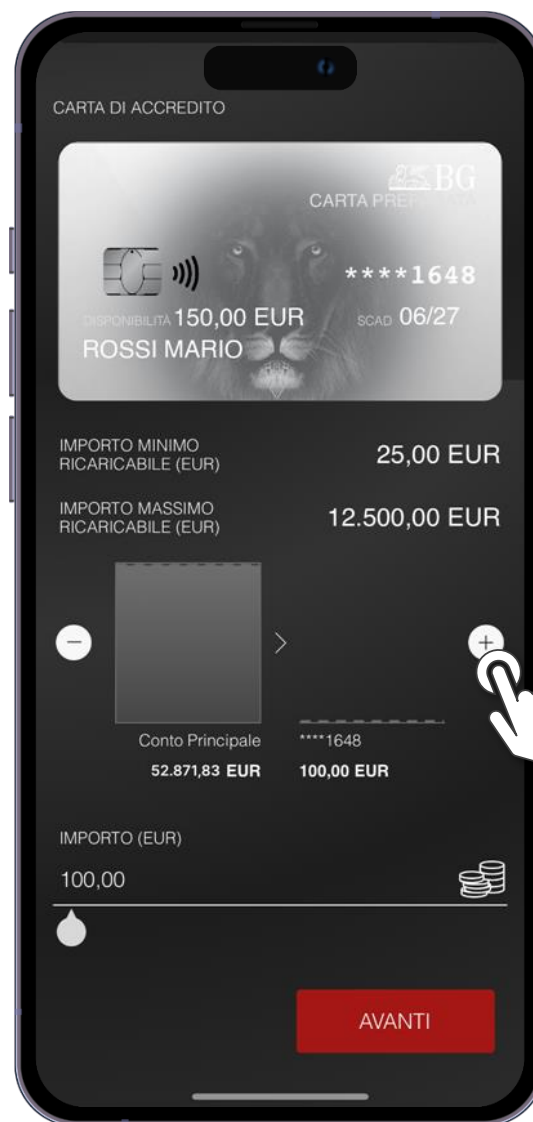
CARTA DI ACCREDITO

BG
CARTA PRE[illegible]

****1648

DISPONIBILITÀ 150,00 EUR
SCAD 06/27
ROSSI MARIO

IMPORTO MINIMO RICARICABILE (EUR)
25,00 EUR

IMPORTO MASSIMO RICARICABILE (EUR)
12.500,00 EUR

Conto Principale
52.871,83 EUR

****1648
100,00 EUR

IMPORTO (EUR)
100,00

AVANTI